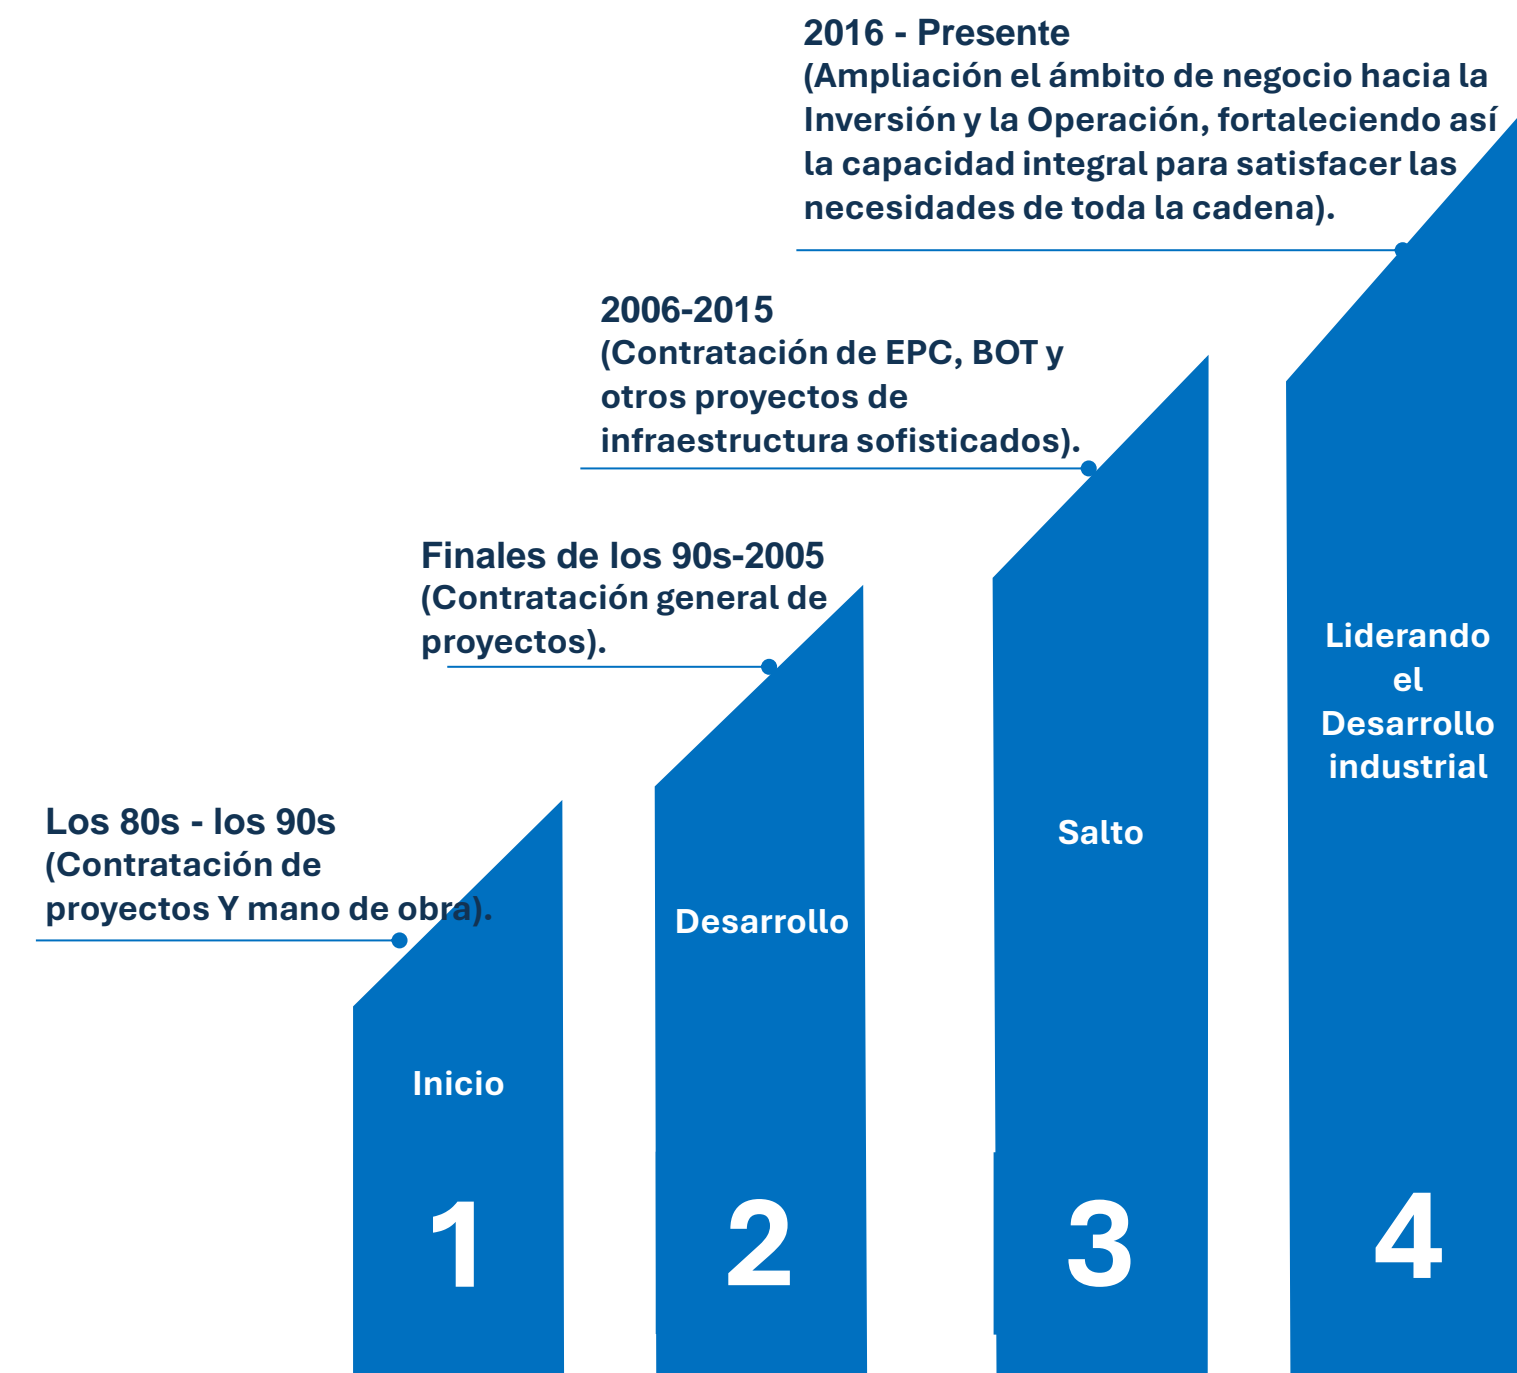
2016 - Presente
(Ampliación el ámbito de negocio hacia la Inversión y la Operación, fortaleciendo así la capacidad integral para satisfacer las necesidades de toda la cadena).

2006-2015
(Contratación de EPC, BOT y otros proyectos de infraestructura sofisticados).

Finales de los 90s-2005
(Contratación general de proyectos).

Los 80s - los 90s
(Contratación de proyectos Y mano de obra).

Inicio
1

Desarrollo
2

Salto
3

Liderando el Desarrollo industrial
4